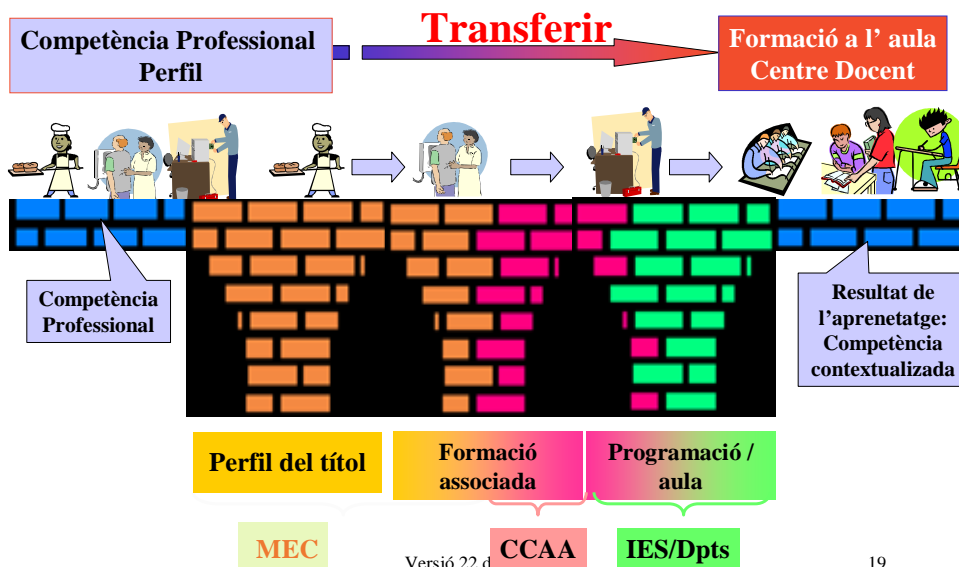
Competència Professional Perfil

Transferir

Formació a l' aula Centre Docent

Competència Professional

Resultat de l'aprenetatge: Competència contextualizada

Perfil del títol

Formació associada

Programació / aula

MEC

CCAA

IES/Dpts

Versió 22 d

19